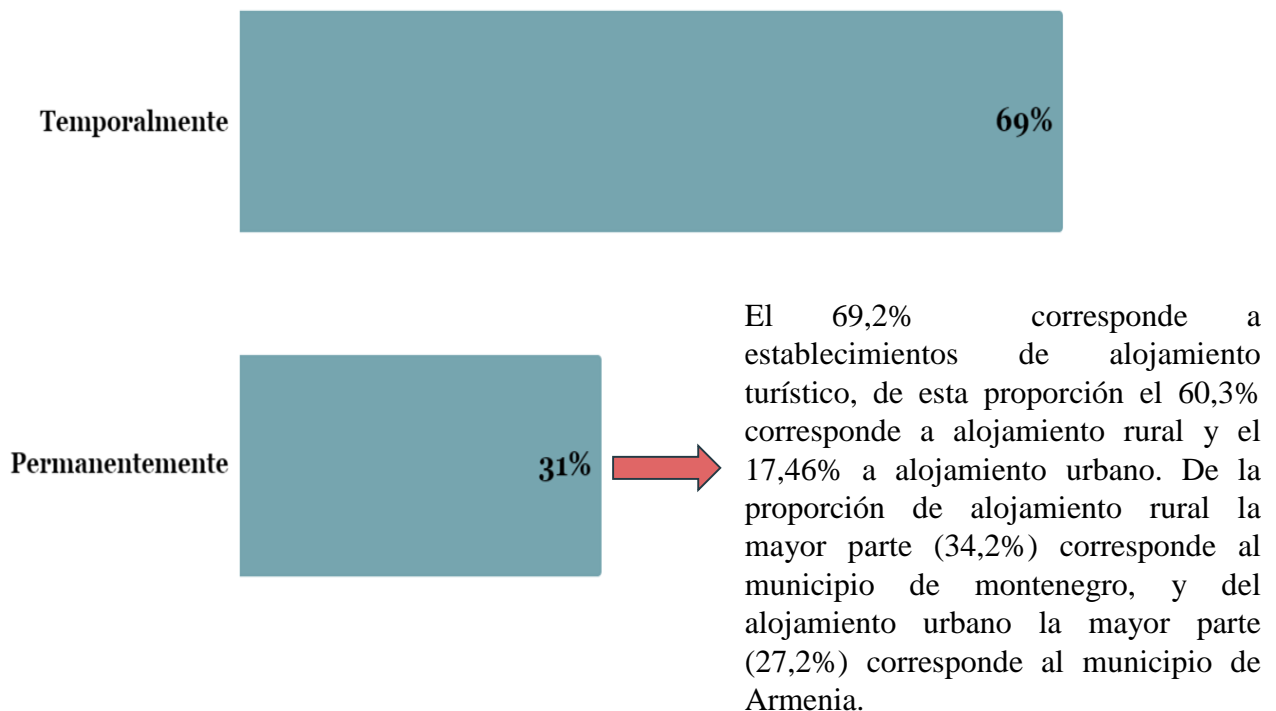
Temporalmente

69%

Permanentemente

31%

El 69,2% corresponde a establecimientos de alojamiento turístico, de esta proporción el 60,3% corresponde a alojamiento rural y el 17,46% a alojamiento urbano. De la proporción de alojamiento rural la mayor parte (34,2%) corresponde al municipio de montenegro, y del alojamiento urbano la mayor parte (27,2%) corresponde al municipio de Armenia.